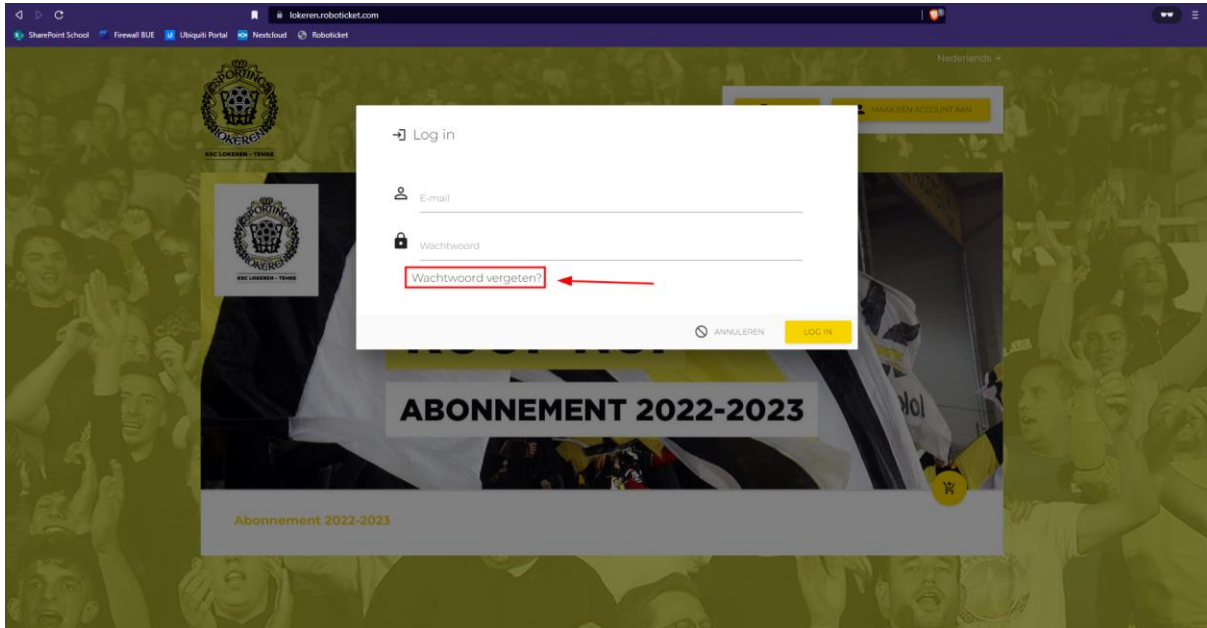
lokeren.roboticket.com

SharePoint School Firewall BUE Ubiquiti Portal Nextcloud Roboticket

Nederlands

SPORTING LOKEREN
KSC LOKEREN - TEMSE

MAAK EEN ACCOUNT AAN

Log in

E-mail

Wachtwoord

Wachtwoord vergeten?

ANNULEREN LOG IN

ABONNEMENT 2022-2023

Abonnement 2022-2023